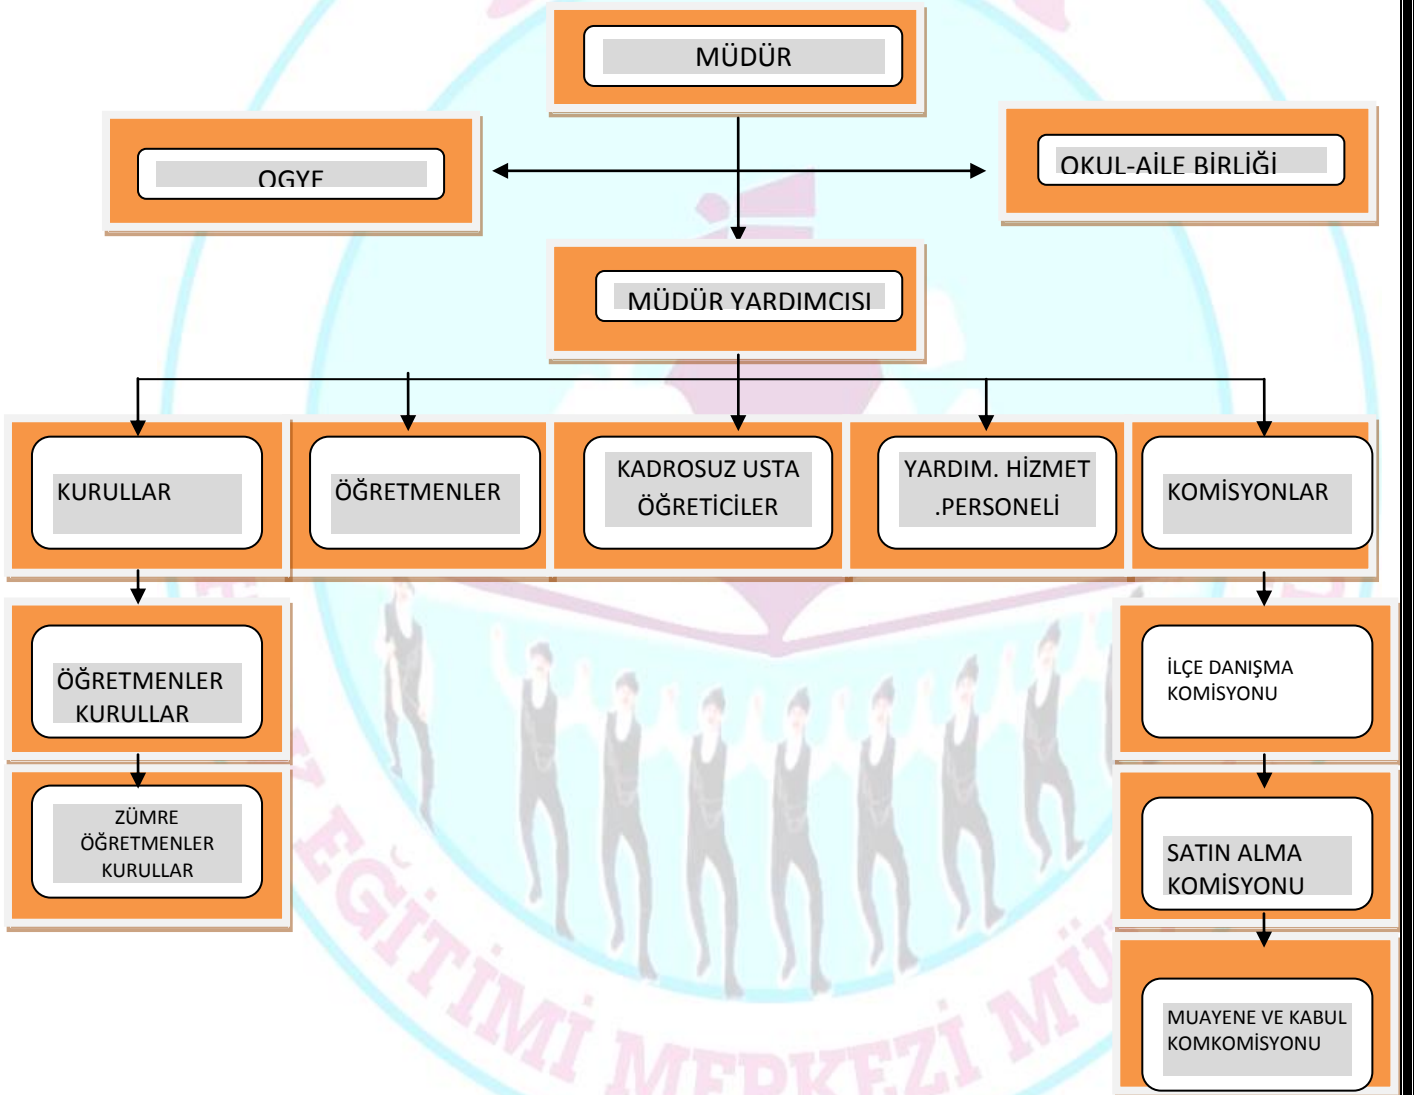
MÜDÜR

OGYE

OKUL-AİLE BİRLİĞİ

MÜDÜR YARDIMCISI

KURULLAR

ÖĞRETMENLER

KADROSUZ USTA ÖĞRETİCİLER

YARDIM. HİZMET .PERSONELİ

KOMİSYONLAR

ÖĞRETMENLER KURULLAR

İLÇE DANIŞMA KOMİSYONU

ZÜMRE ÖĞRETMENLER KURULLAR

SATIN ALMA KOMİSYONU

MUAYENE VE KABUL KOMKOMİSYONU

EĞİTİMİ MERKEZİ MÜ